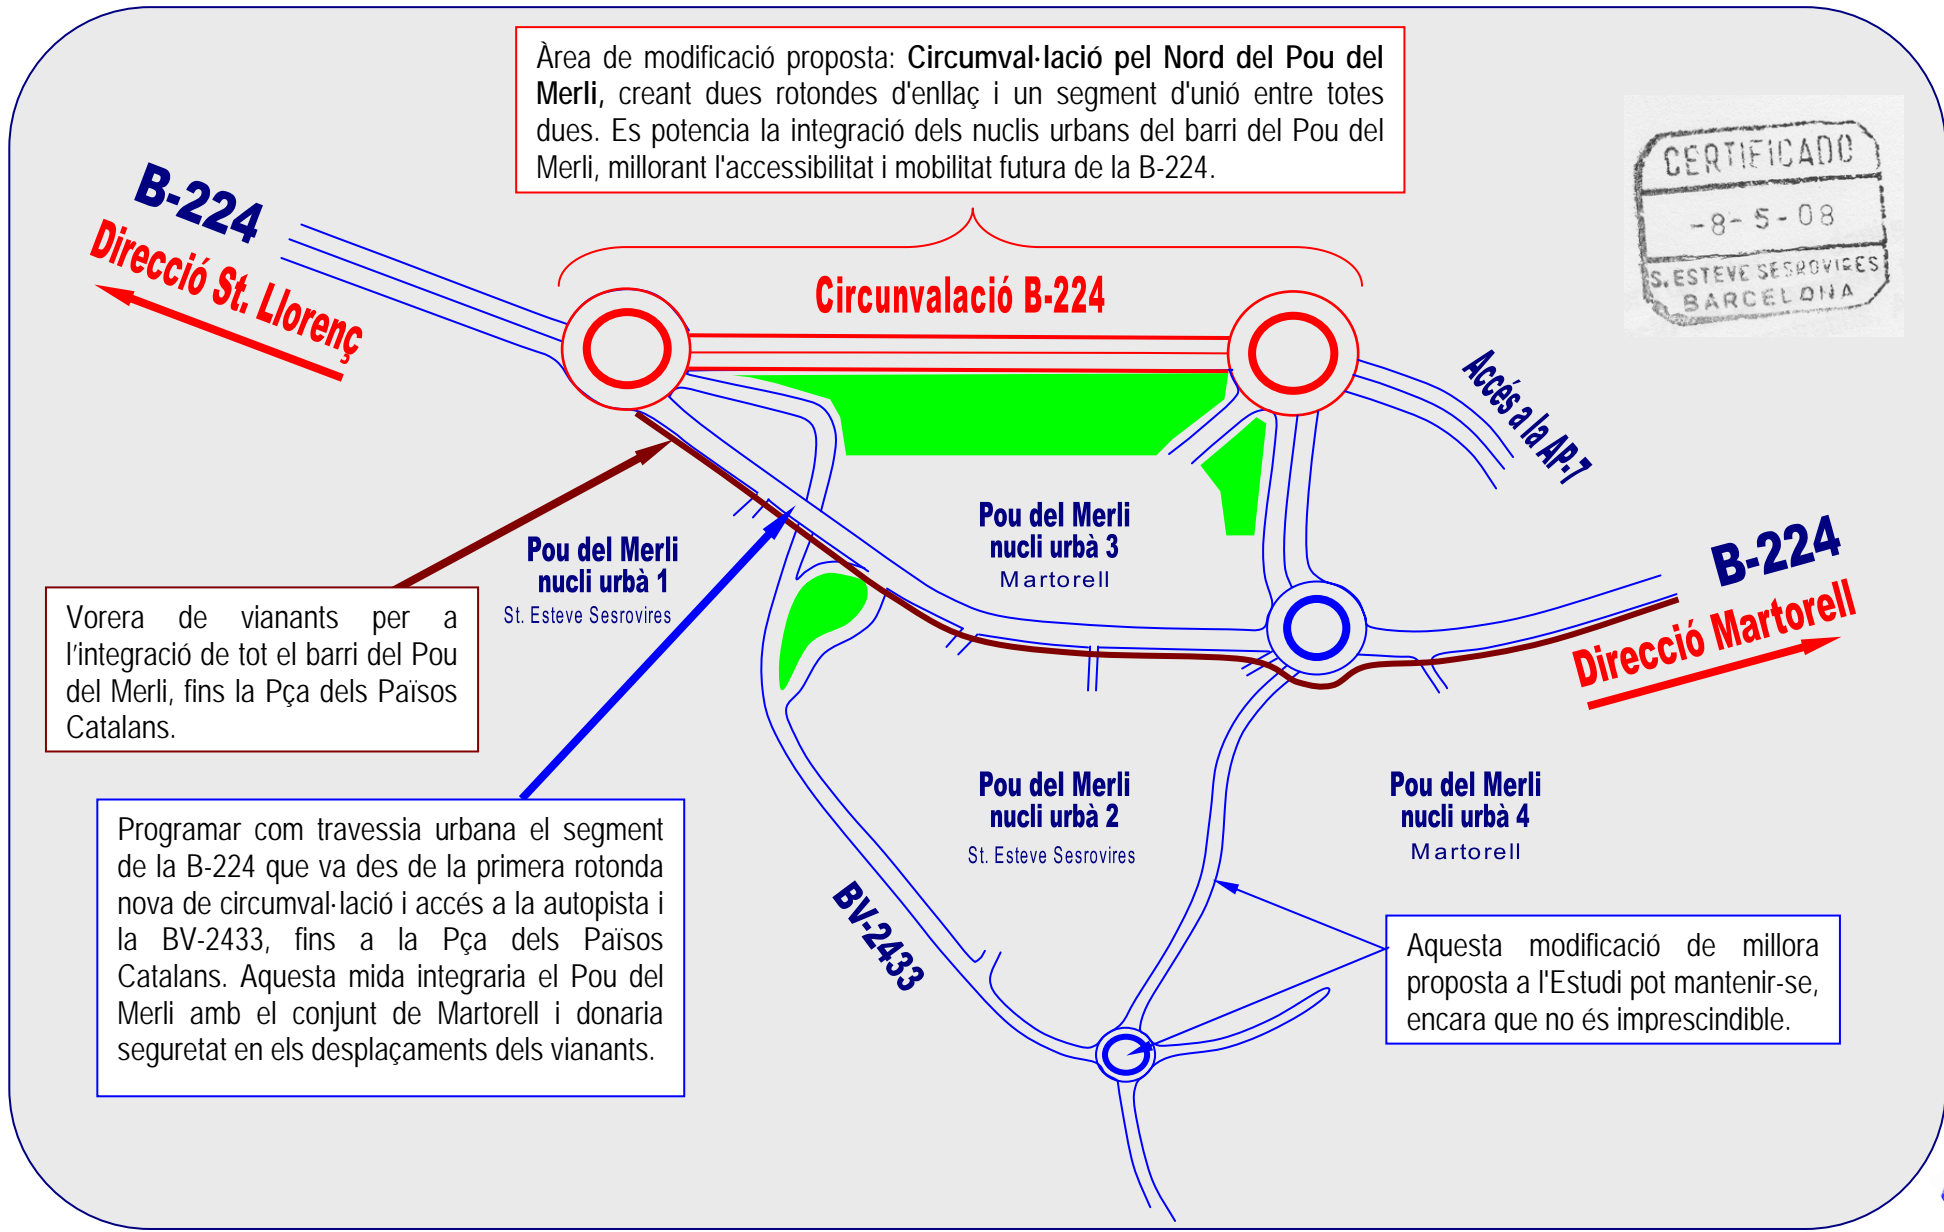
Àrea de modificació proposta: **Circumval·lació pel Nord del Pou del Merli**, creant dues rotondes d'enllaç i un segment d'unió entre totes dues. Es potencia la integració dels nuclis urbans del barri del Pou del Merli, millorant l'accessibilitat i mobilitat futura de la B-224.

CERTIFICADO
-8-5-08
S. ESTEVE SESROVIRES
BARCELONA

B-224
Direcció St. Llorenç

Circunvalació B-224

Accés a la AP-7

Pou del Merli
nucli urbà 3
Martorell

Pou del Merli
nucli urbà 1
St. Esteve Sesrovires

B-224
Direcció Martorell

Vorera de vianants per a l'integració de tot el barri del Pou del Merli, fins la Pça dels Països Catalans.

Pou del Merli
nucli urbà 2
St. Esteve Sesrovires

Pou del Merli
nucli urbà 4
Martorell

Programar com travessia urbana el segment de la B-224 que va des de la primera rotonda nova de circumval·lació i accés a la autopista i la BV-2433, fins a la Pça dels Països Catalans. Aquesta mida integraria el Pou del Merli amb el conjunt de Martorell i donaria seguretat en els desplaçaments dels vianants.

BV-2433

Aquesta modificació de millora proposta a l'Estudi pot mantenir-se, encara que no és imprescindible.